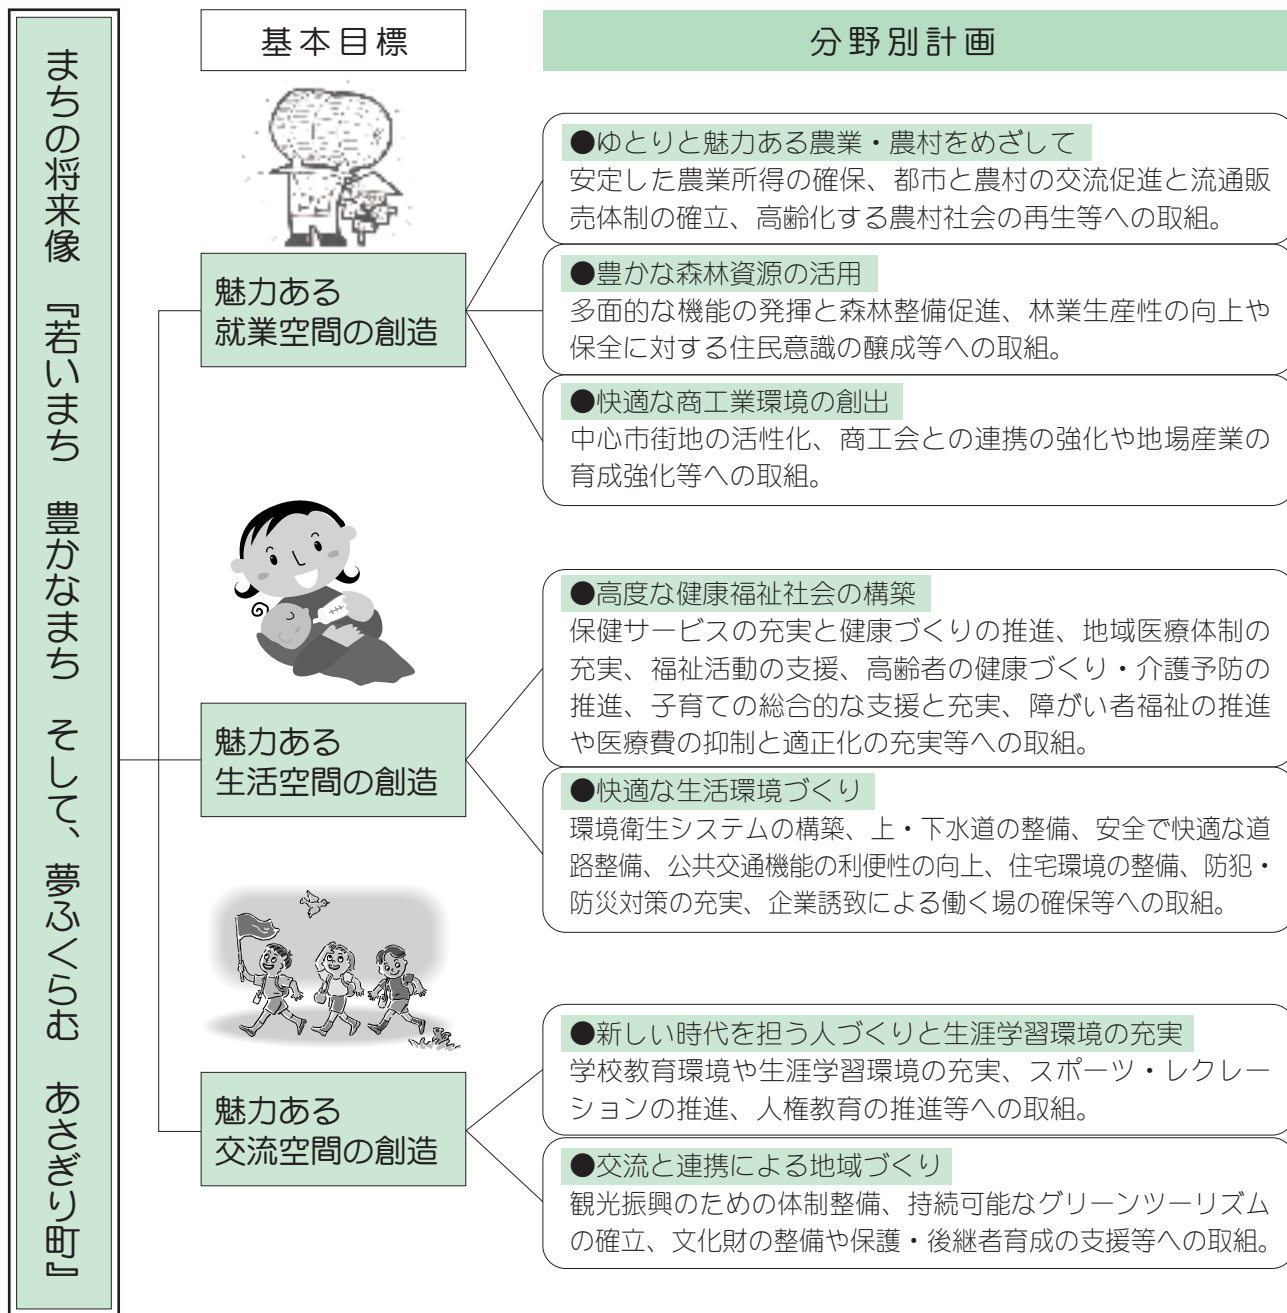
まちの将来像 『若いまち 豊かなまち そして、夢ふくらむ あさぎり町』

基本目標

分野別計画

魅力ある就業空間の創造

●ゆとりと魅力ある農業・農村をめざして
安定した農業所得の確保、都市と農村の交流促進と流通販売体制の確立、高齢化する農村社会の再生等への取組。

●豊かな森林資源の活用
多面的な機能の発揮と森林整備促進、林業生産性の向上や保全に対する住民意識の醸成等への取組。

●快適な商工業環境の創出
中心市街地の活性化、商工会との連携の強化や地場産業の育成強化等への取組。

魅力ある生活空間の創造

●高度な健康福祉社会の構築
保健サービスの充実と健康づくりの推進、地域医療体制の充実、福祉活動の支援、高齢者の健康づくり・介護予防の推進、子育ての総合的な支援と充実、障がい者福祉の推進や医療費の抑制と適正化の充実等への取組。

●快適な生活環境づくり
環境衛生システムの構築、上・下水道の整備、安全で快適な道路整備、公共交通機能の利便性の向上、住宅環境の整備、防犯・防災対策の充実、企業誘致による働く場の確保等への取組。

魅力ある交流空間の創造

●新しい時代を担う人づくりと生涯学習環境の充実
学校教育環境や生涯学習環境の充実、スポーツ・レクリエーションの推進、人権教育の推進等への取組。

●交流と連携による地域づくり
観光振興のための体制整備、持続可能なグリーンツーリズムの確立、文化財の整備や保護・後継者育成の支援等への取組。